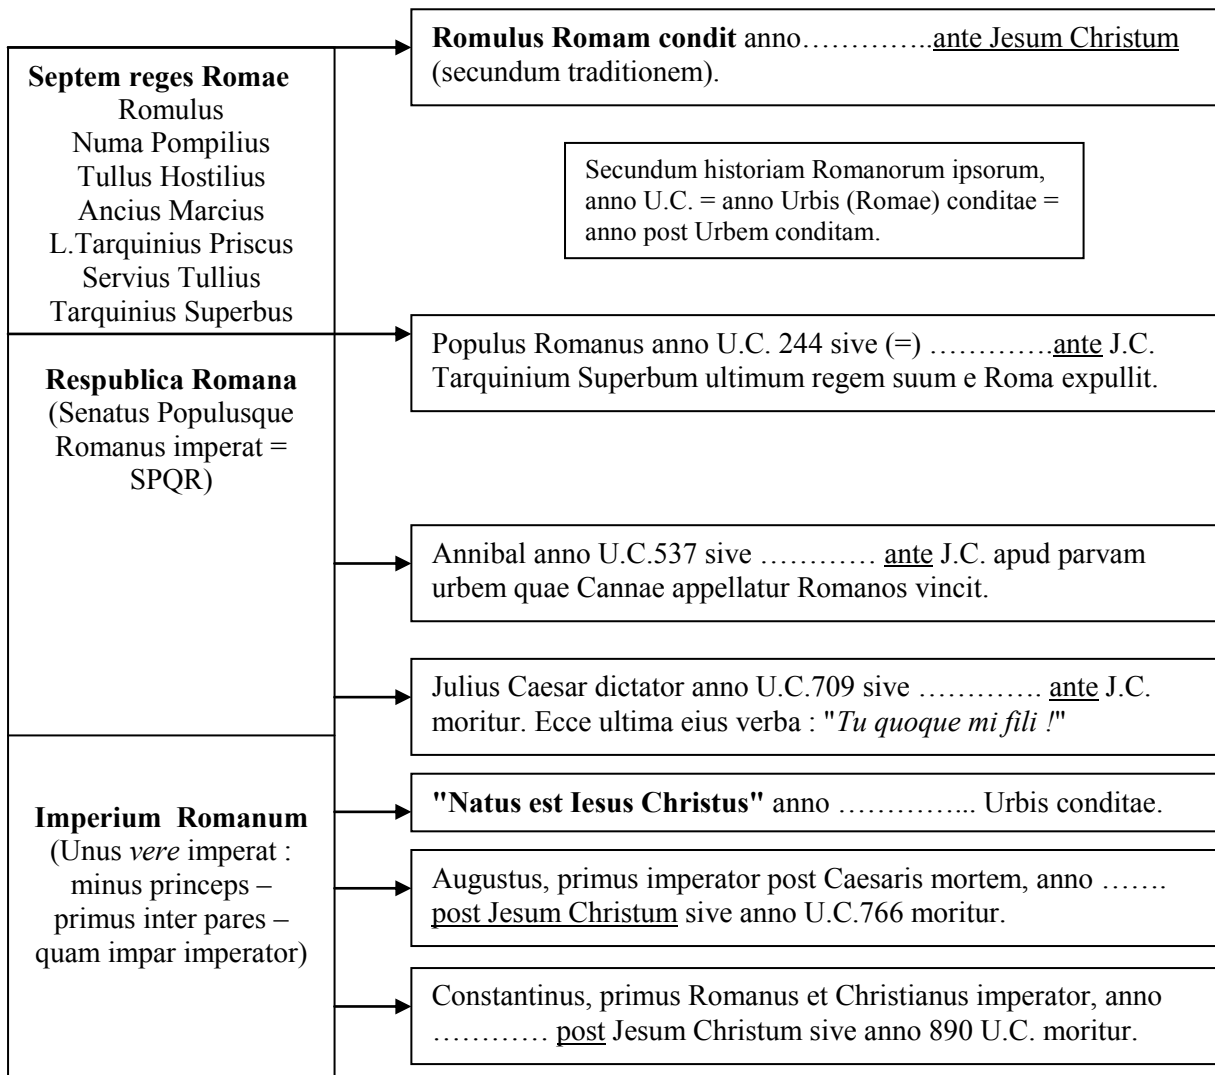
Septem reges Romae
Romulus
Numa Pompilius
Tullus Hostilius
Ancius Marcius
L.Tarquinius Priscus
Servius Tullius
Tarquinius Superbus

Romulus Romam condit anno………….ante Jesum Christum (secundum traditionem).

Secundum historiam Romanorum ipsorum, anno U.C. = anno Urbis (Romae) conditae = anno post Urbem conditam.

Respublica Romana
(Senatus Populusque Romanus imperat = SPQR)

Populus Romanus anno U.C. 244 sive (=) ………….ante J.C. Tarquinium Superbum ultimum regem suum e Roma expullit.

Annibal anno U.C.537 sive ………… ante J.C. apud parvam urbem quae Cannae appellatur Romanos vincit.

Julius Caesar dictator anno U.C.709 sive …………. ante J.C. moritur. Ecce ultima eius verba : "Tu quoque mi fili !"

Imperium Romanum
(Unus vere imperat : minus princeps – primus inter pares – quam impar imperator)

"Natus est Iesus Christus" anno …………... Urbis conditae.

Augustus, primus imperator post Caesaris mortem, anno ……. post Jesum Christum sive anno U.C.766 moritur.

Constantinus, primus Romanus et Christianus imperator, anno ………… post Jesum Christum sive anno 890 U.C. moritur.